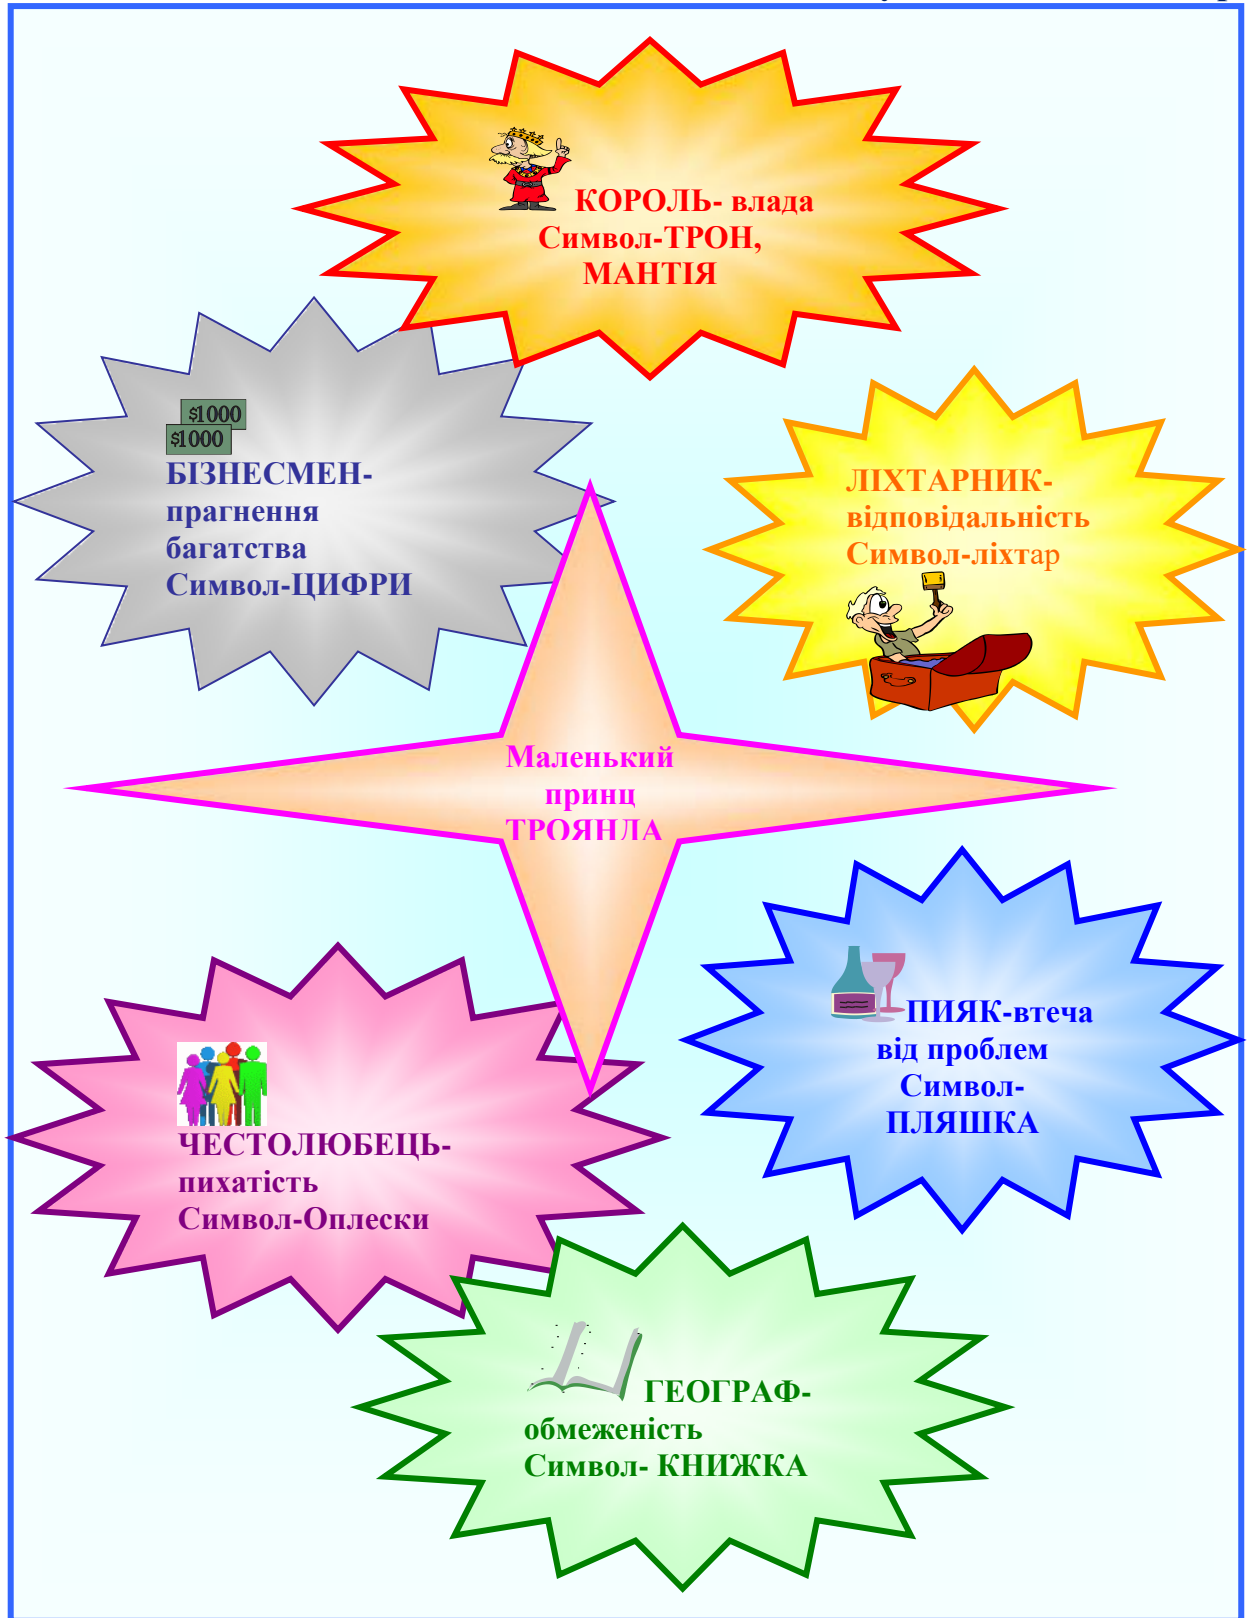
КОРОЛЬ- влада
Символ-ТРОН, МАНТІЯ

$1000
$1000
БІЗНЕСМЕН- прагнення багатства
Символ-ЦИФРИ

ЛІХТАРНИК- відповідальність
Символ-ліхтар

Маленький принц
ТРОЯНЛА

ПИЯК-втеча від проблем
Символ- ПЛЯШКА

ЧЕСТОЛЮБЕЦЬ- пихатість
Символ-Оплески

ГЕОГРАФ- обмеженість
Символ- КНИЖКА